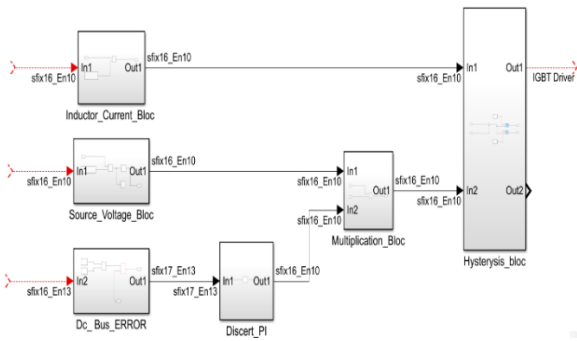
sfix16_En10
In1
Out1
sfix16_En10
Inductor_Current_Bloc
sfix16_En10
In1
Out1
sfix16_En10
Source_Voltage_Bloc
sfix16_En13
In2
Out1
sfix17_En13
Dc_Bus_ERROR
sfix17_En13
In1
Out1
Discert_PI
sfix16_En10
sfix16_En10
In1
In2
Out1
Multiplication_Bloc
sfix16_En10
sfix16_En10
sfix16_En10
In1
In2
Out1
Out2
IGBT Driver
Hysterysis_bloc